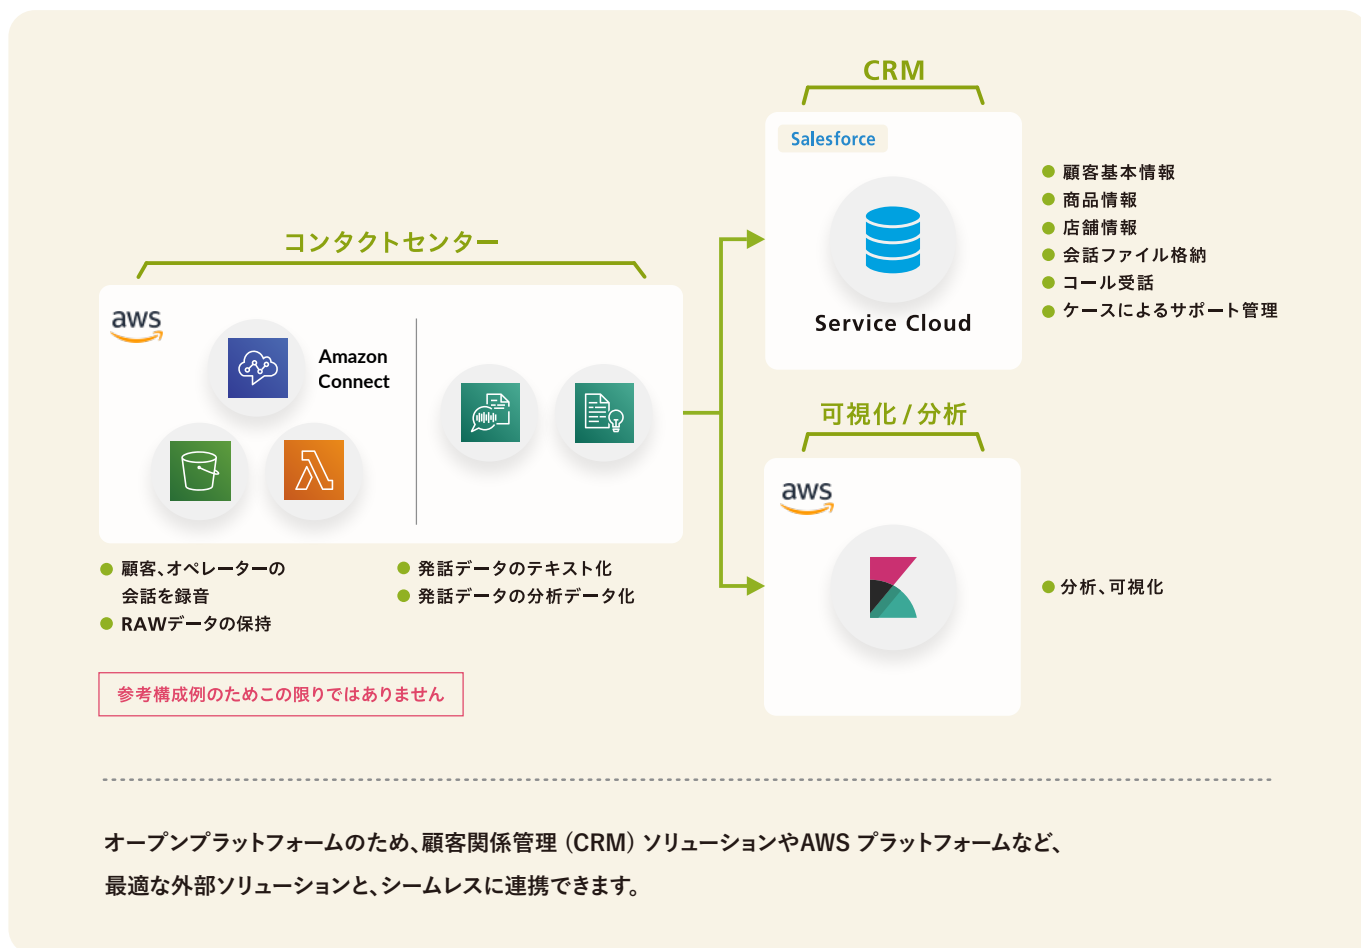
CRM

Salesforce

Service Cloud

● 顧客基本情報
● 商品情報
● 店舗情報
● 会話ファイル格納
● コール受話
● ケースによるサポート管理

コンタクトセンター

aws

Amazon Connect

● 顧客、オペレーターの会話を録音
● RAWデータの保持

● 発話データのテキスト化
● 発話データの分析データ化

可視化 / 分析

aws

● 分析、可視化

参考構成例のためこの限りではありません

オープンプラットフォームのため、顧客関係管理（CRM）ソリューションやAWS プラットフォームなど、最適な外部ソリューションと、シームレスに連携できます。